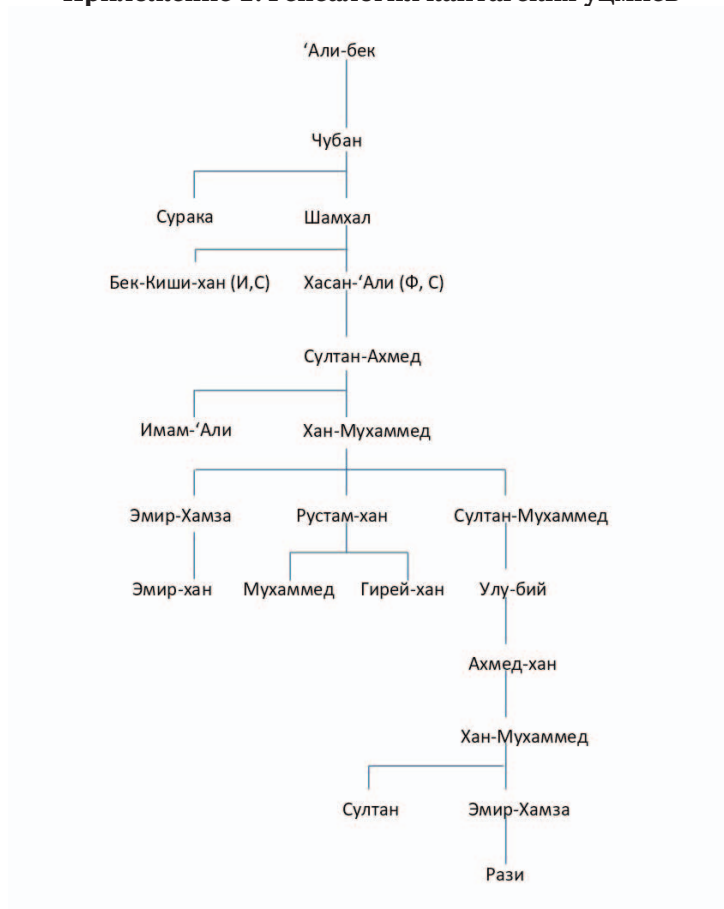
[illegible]

ʻАли-бек

Чубан

Сурака

Шамхал

Бек-Киши-хан (И,С)

Хасан-ʻАли (Ф, С)

Султан-Ахмед

Имам-ʻАли

Хан-Мухаммед

Эмир-Хамза

Рустам-хан

Султан-Мухаммед

Эмир-хан

Мухаммед

Гирей-хан

Улу-бий

Ахмед-хан

Хан-Мухаммед

Султан

Эмир-Хамза

Рази